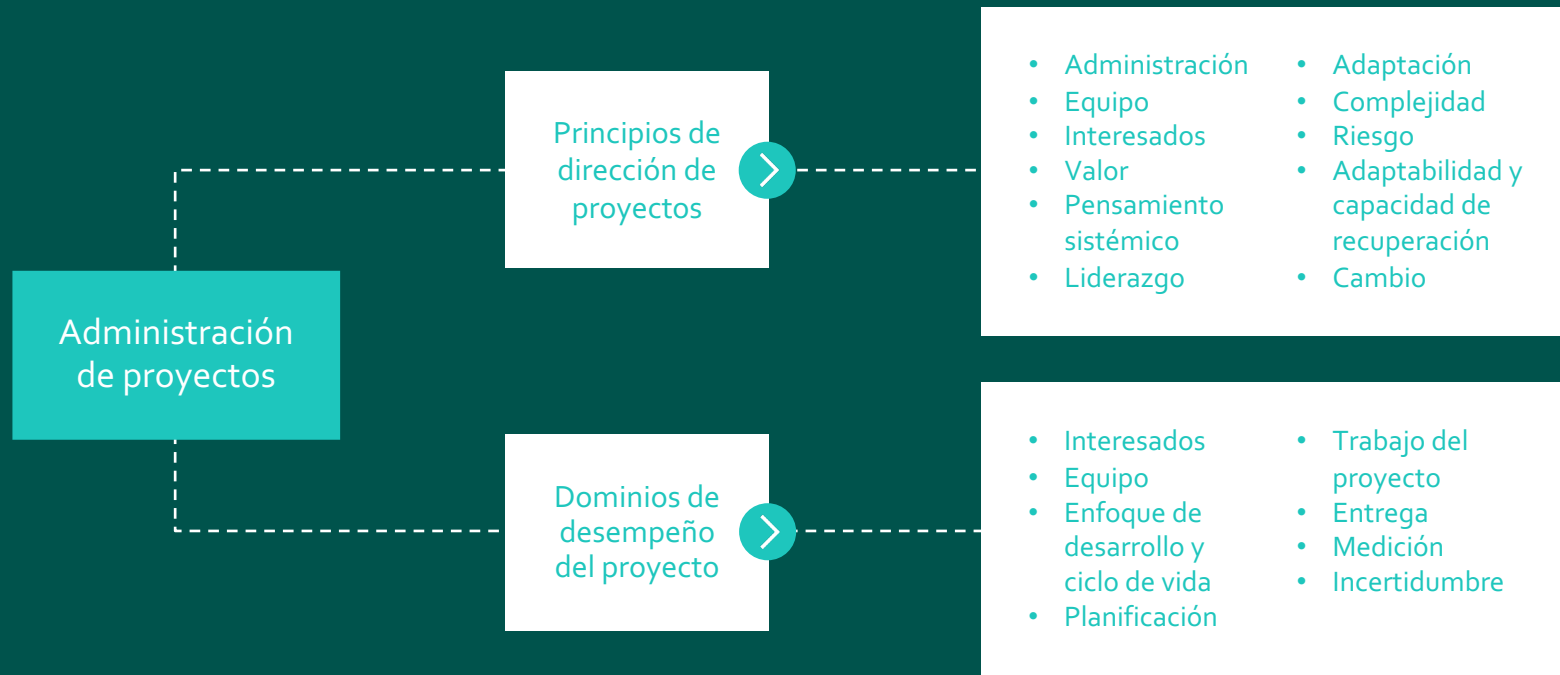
Administración de proyectos

Principios de dirección de proyectos

- Administración
- Equipo
- Interesados
- Valor
- Pensamiento sistémico
- Liderazgo

- Adaptación
- Complejidad
- Riesgo
- Adaptabilidad y capacidad de recuperación
- Cambio

Dominios de desempeño del proyecto

- Interesados
- Equipo
- Enfoque de desarrollo y ciclo de vida
- Planificación

- Trabajo del proyecto
- Entrega
- Medición
- Incertidumbre